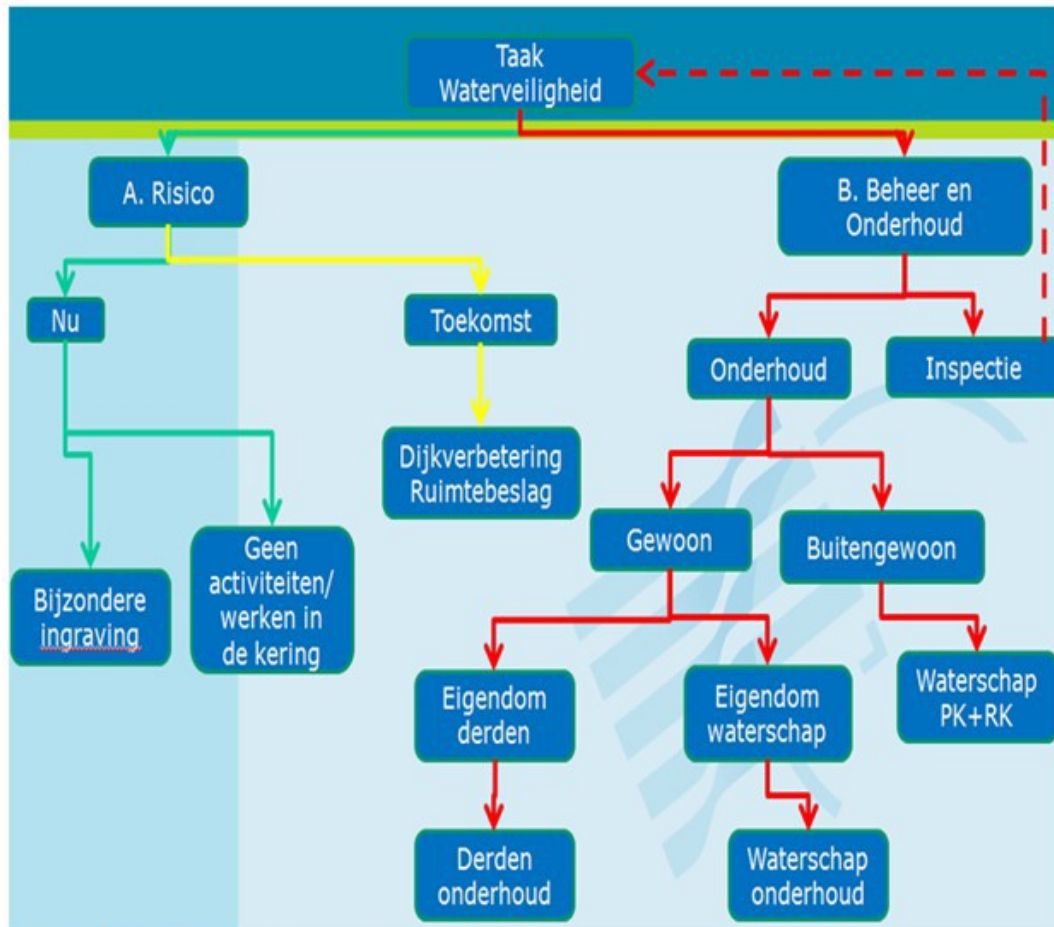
Taak Waterveiligheid

A. Risico

B. Beheer en Onderhoud

Nu

Toekomst

Onderhoud

Inspectie

Dijkverbetering Ruimtebeslag

Gewoon

Buitengewoon

Bijzondere ingraving

Geen activiteiten/ werken in de kering

Eigendom derden

Eigendom waterschap

Waterschap PK+RK

Derden onderhoud

Waterschap onderhoud